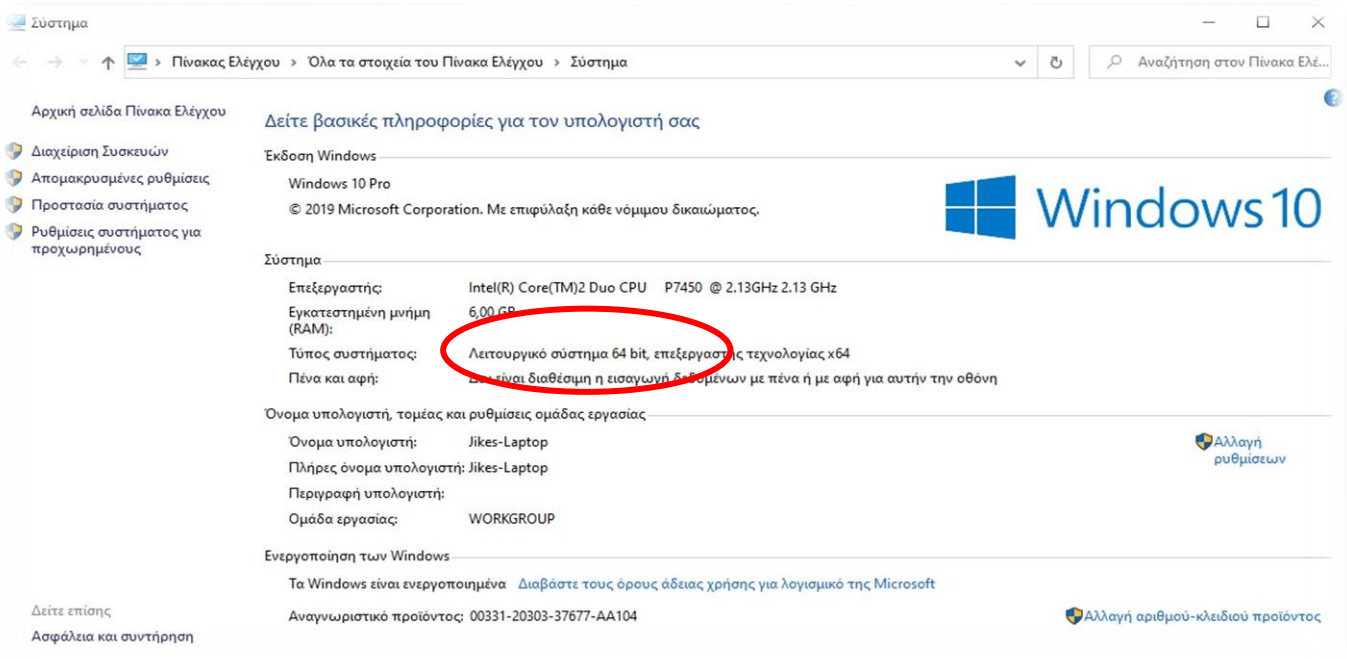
Σύστημα

Πίνακας Ελέγχου > Όλα τα στοιχεία του Πίνακα Ελέγχου > Σύστημα

Αναζήτηση στον Πίνακα Ελέ...

Αρχική σελίδα Πίνακα Ελέγχου

Διαχείριση Συσκευών

Απομακρυσμένες ρυθμίσεις

Προστασία συστήματος

Ρυθμίσεις συστήματος για προχωρημένους

Δείτε βασικές πληροφορίες για τον υπολογιστή σας

Έκδοση Windows

Windows 10 Pro

© 2019 Microsoft Corporation. Με επιφύλαξη κάθε νόμιμου δικαιώματος.

Windows 10

Σύστημα

| Επεξεργαστής: | Intel(R) Core(TM)2 Duo CPU P7450 @ 2.13GHz 2.13 GHz |
|---|---|
| Εγκατεστημένη μνήμη (RAM): | 6,00 GB |
| Τύπος συστήματος: | Λειτουργικό σύστημα 64 bit, επεξεργαστής τεχνολογίας x64 |
| Πένα και αφή: | Δεν είναι διαθέσιμη η εισαγωγή δεδομένων με πένα ή με αφή για αυτήν την οθόνη |

Όνομα υπολογιστή, τομέας και ρυθμίσεις ομάδας εργασίας

| Όνομα υπολογιστή: | Jikes-Laptop |
|---|---|
| Πλήρες όνομα υπολογιστή: | Jikes-Laptop |
| Περιγραφή υπολογιστή: | |
| Ομάδα εργασίας: | WORKGROUP |

Αλλαγή ρυθμίσεων

Ενεργοποίηση των Windows

Τα Windows είναι ενεργοποιημένα Διαβάστε τους όρους άδειας χρήσης για λογισμικό της Microsoft

Αναγνωριστικό προϊόντος: 00331-20303-37677-AA104

Αλλαγή αριθμού-κλειδιού προϊόντος

Δείτε επίσης

Ασφάλεια και συντήρηση